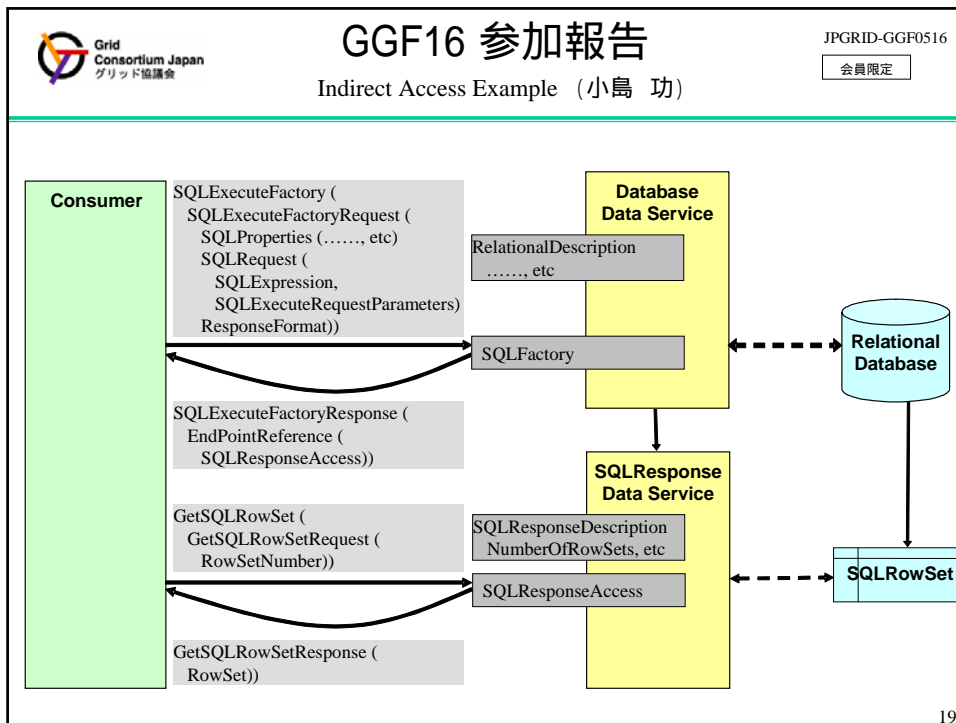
Grid Consortium Japan
グリッド協議会

GGF16 参加報告

Indirect Access Example （小島　功）

JPGRID-GGF0516

会員限定

Consumer

SQLExecuteFactory (
SQLExecuteFactoryRequest (
SQLProperties (……, etc)
SQLRequest (
SQLExpression,
SQLExecuteRequestParameters)
ResponseFormat))

Database Data Service

RelationalDescription
……, etc

SQLFactory

Relational Database

SQLExecuteFactoryResponse (
EndPointReference (
SQLResponseAccess))

SQLResponse Data Service

GetSQLRowSet (
GetSQLRowSetRequest (
RowSetNumber))

SQLResponseDescription
NumberOfRowSets, etc

SQLResponseAccess

SQLRowSet

GetSQLRowSetResponse (
RowSet))

19